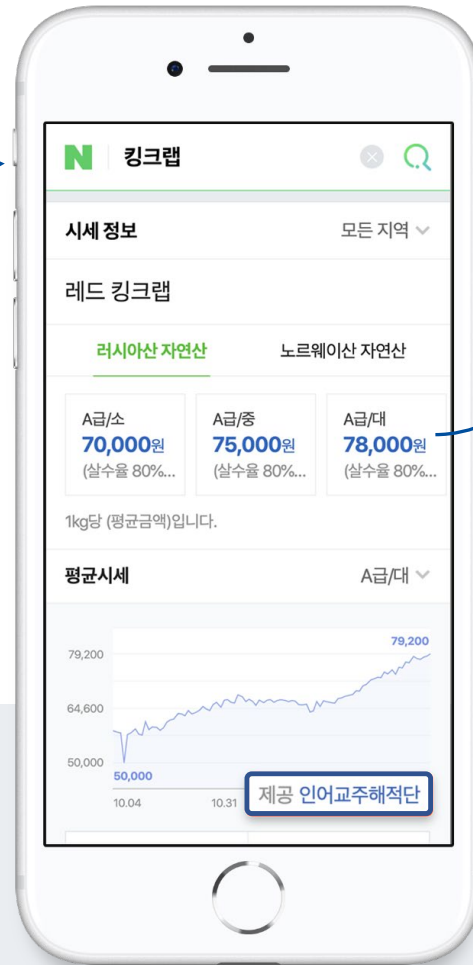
N 킹크랩

시세 정보 모든 지역

레드 킹크랩

러시아산 자연산 노르웨이산 자연산

A급/소
70,000원
(살수율 80%...

A급/중
75,000원
(살수율 80%...

A급/대
78,000원
(살수율 80%...

1kg당 (평균금액)입니다.

평균시세 A급/대

79,200
79,200
64,600
50,000
50,000
10.04
10.31

제공 인어교주해적단